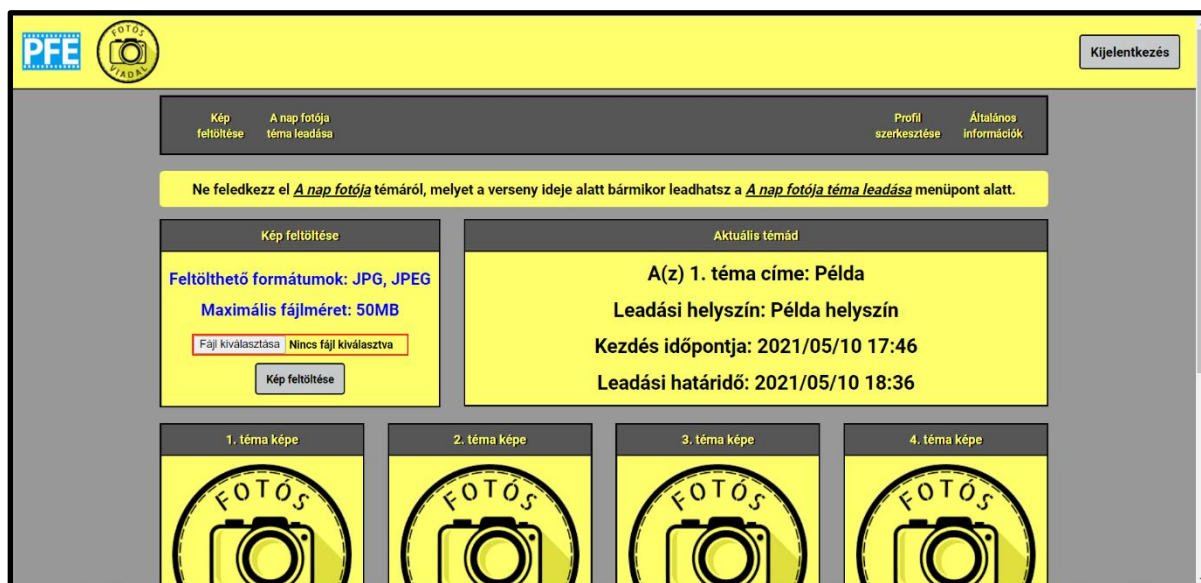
PFE

FOTÓS VIADAL

Kijelentkezés

Kép feltöltése

A nap fotója téma leadása

Profil szerkesztése

Általános információk

Ne feledkezz el *A nap fotója* témáról, melyet a verseny ideje alatt bármikor leadhatsz a *A nap fotója téma leadása* menüpont alatt.

Kép feltöltése

Feltölthető formátumok: JPG, JPEG

Maximális fájlméret: 50MB

Fájl kiválasztása Nincs fájl kiválasztva

Kép feltöltése

Aktuális témád

A(z) 1. téma címe: Példa

Leadási helyszín: Példa helyszín

Kezdés időpontja: 2021/05/10 17:46

Leadási határidő: 2021/05/10 18:36

1. téma képe

FOTÓS

2. téma képe

FOTÓS

3. téma képe

FOTÓS

4. téma képe

FOTÓS